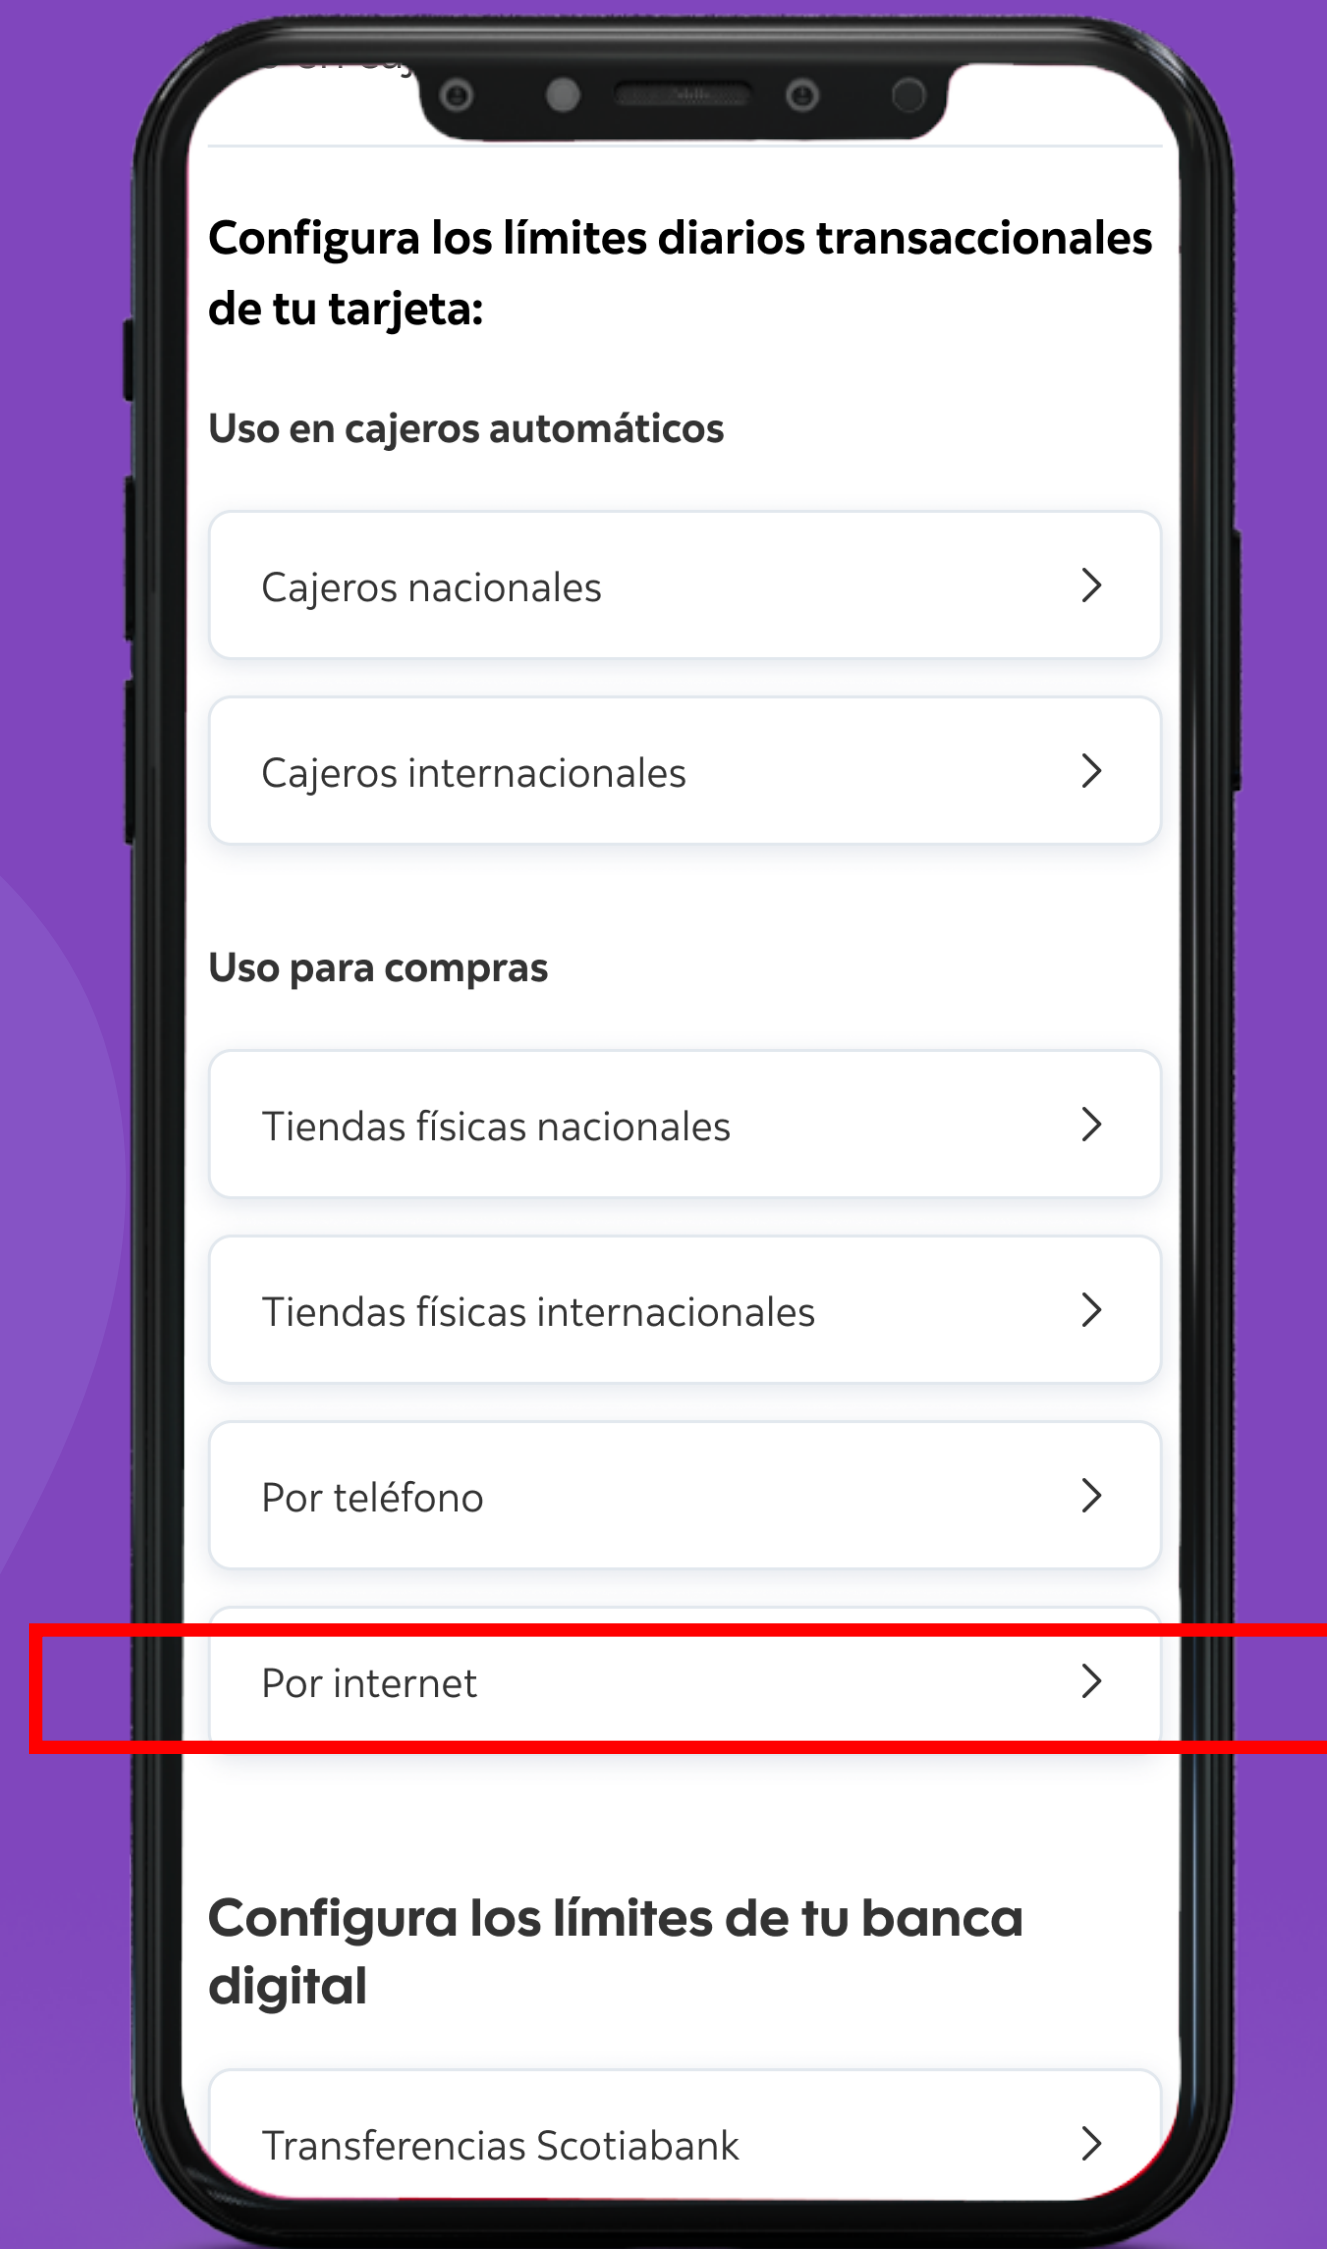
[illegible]

Configura los límites diarios transaccionales de tu tarjeta:

Uso en cajeros automáticos

Cajeros nacionales

Cajeros internacionales

Uso para compras

Tiendas físicas nacionales

Tiendas físicas internacionales

Por teléfono

Por internet

Configura los límites de tu banca digital

Transferencias Scotiabank